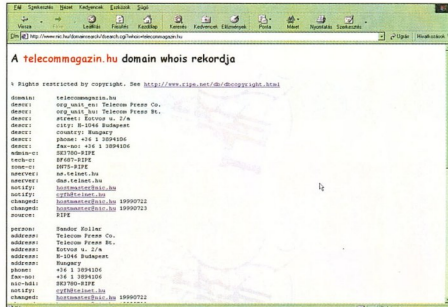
Fájl Szerkesztés Nézet Kedvencek Eszközök Súgó

Vissza Leállítás Frissítés Kezdőlap Keresés Kedvencek Előzmények Posta Méret Nyomtatás Szerkesztés

Cím http://www.nic.hu/domainsearch/dsearch.cgi?whois=telecommagazin.hu

Ugrás Hivatkozások

A telecommagazin.hu domain whois rekordja

% Rights restricted by copyright. See http://www.ripe.net/db/dbcopyright.html

domain: telecommagazin.hu
descr: org_unit_en: Telecom Press Co.
descr: org_unit_hu: Telecom Press Bt.
descr: street: Eotvos u. 2/a
descr: city: H-1046 Budapest
descr: country: Hungary
descr: phone: +36 1 3894106
descr: fax-no: +36 1 3894106
admin-c: SK3780-RIPE
tech-c: BF687-RIPE
zone-c: IN75-RIPE
nserver: ns.telnet.hu
nserver: dns.telnet.hu
notify: hostmaster@nic.hu
notify: cyf@telnet.hu
changed: hostmaster@nic.hu 19990722
changed: hostmaster@nic.hu 19990723
source: RIPE

person: Sandor Kollar
address: Telecom Press Co.
address: Telecom Press Bt.
address: Eotvos u. 2/a
address: H-1046 Budapest
address: Hungary
phone: +36 1 3894106
fax-no: +36 1 3894106
nic-hdl: SK3780-RIPE
notify: cyf@telnet.hu
changed: hostmaster@nic.hu 19990722